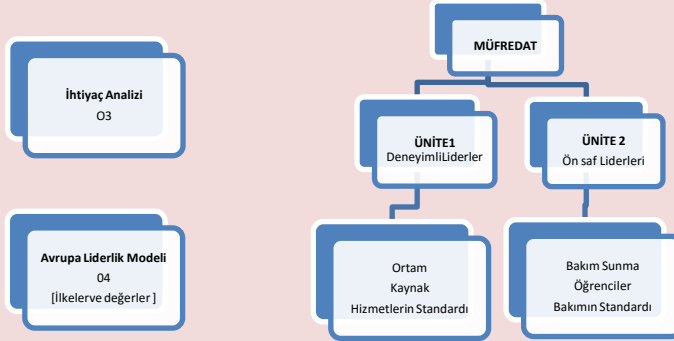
İhtiyaç Analizi
O3

Avrupa Liderlik Modeli
04
[İlkelerve değerler ]

MÜFREDAT

ÜNİTE1
DeneyimliLiderler

ÜNİTE 2
Ön saf Liderleri

Ortam
Kaynak
Hizmetlerin Standardı

Bakım Sunma
Öğrenciler
Bakımın Standardı